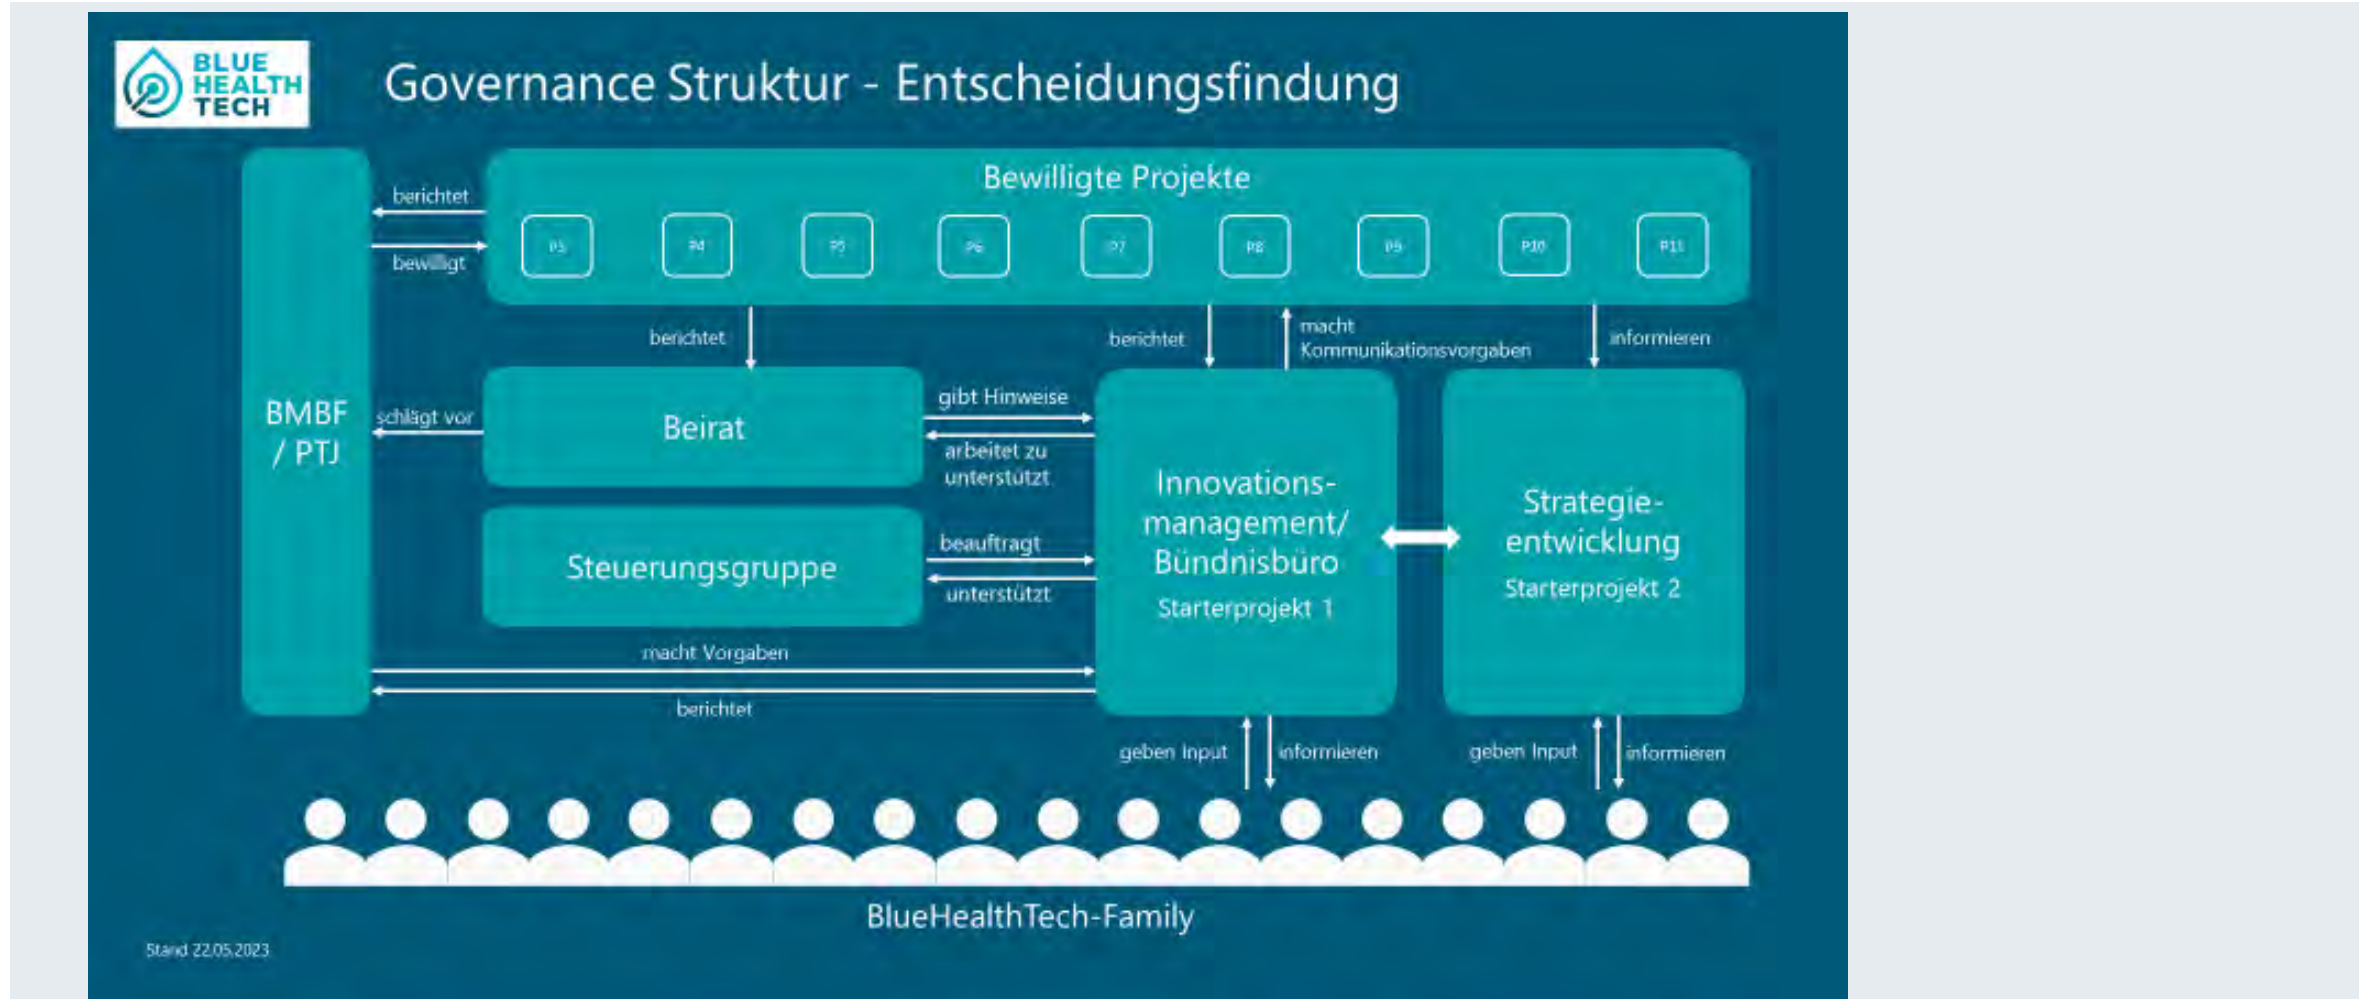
BLUE HEALTH TECH

Governance Struktur - Entscheidungsfindung

Bewilligte Projekte

P3 P4 P5 P6 P7 P8 P9 P10 P11

berichtet

bewilligt

berichtet

berichtet

macht Kommunikationsvorgaben

informieren

BMBF / PTJ

schlägt vor

Beirat

gibt Hinweise

arbeitet zu unterstützt

Steuerungsgruppe

beauftragt

unterstützt

Innovations-management/ Bündnisbüro

Starterprojekt 1

Strategie-entwicklung

Starterprojekt 2

macht Vorgaben

berichtet

geben Input

informieren

geben Input

informieren

BlueHealthTech-Family

Stand 22.05.2023